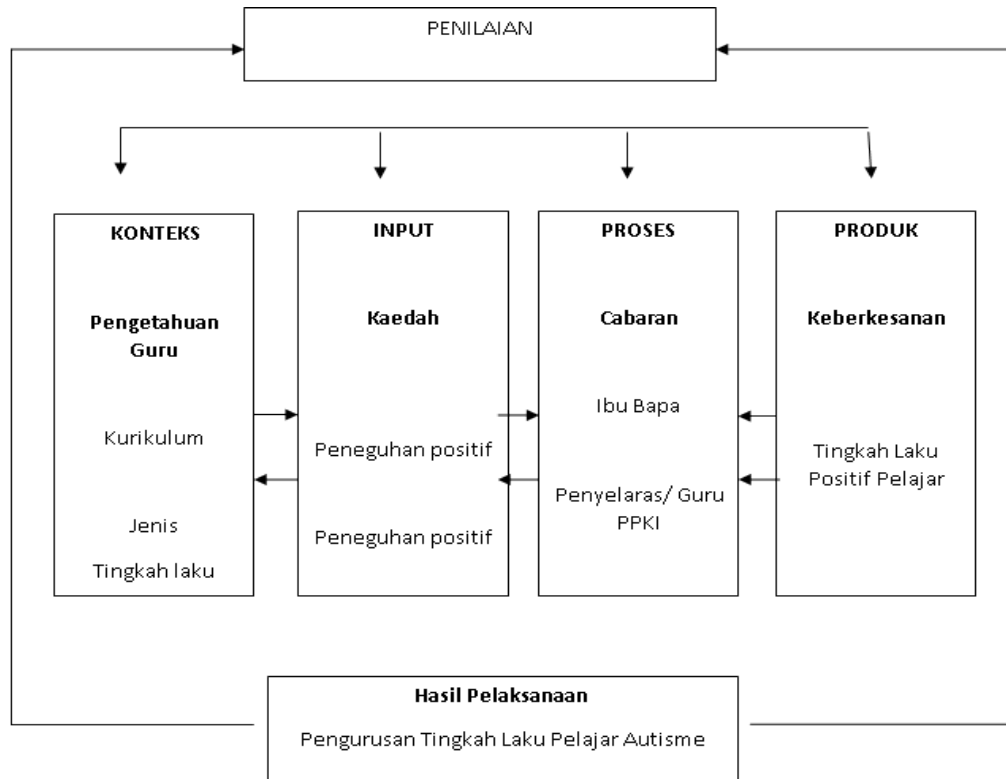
PENILAIAN

KONTEKS

Pengetahuan Guru

Kurikulum

Jenis

Tingkah laku

INPUT

Kaedah

Peneguhan positif

Peneguhan positif

PROSES

Cabaran

Ibu Bapa

Penyelaras/ Guru PPKI

PRODUK

Keberkesanan

Tingkah Laku Positif Pelajar

Hasil Pelaksanaan

Pengurusan Tingkah Laku Pelajar Autisme